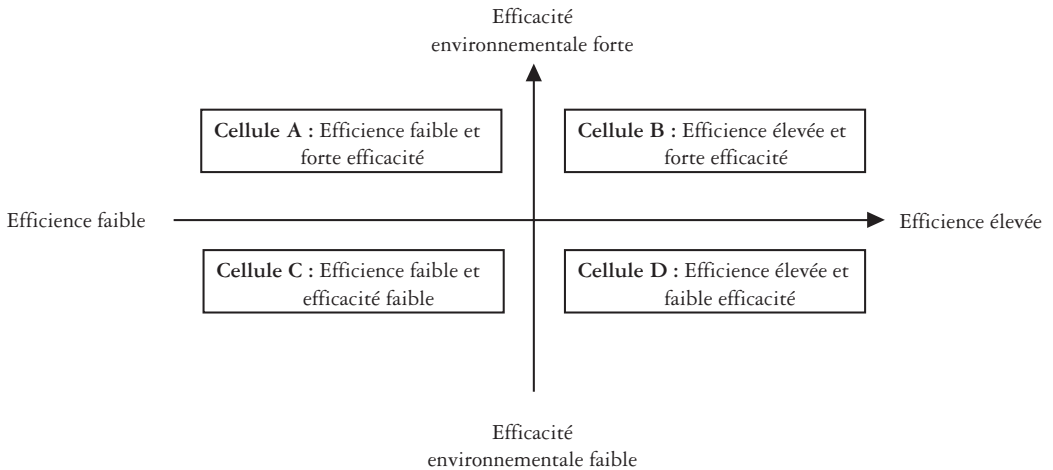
Efficacité environnementale forte

**Cellule A :** Efficience faible et forte efficacité

**Cellule B :** Efficience élevée et forte efficacité

Efficience faible

Efficience élevée

**Cellule C :** Efficience faible et efficacité faible

**Cellule D :** Efficience élevée et faible efficacité

Efficacité environnementale faible